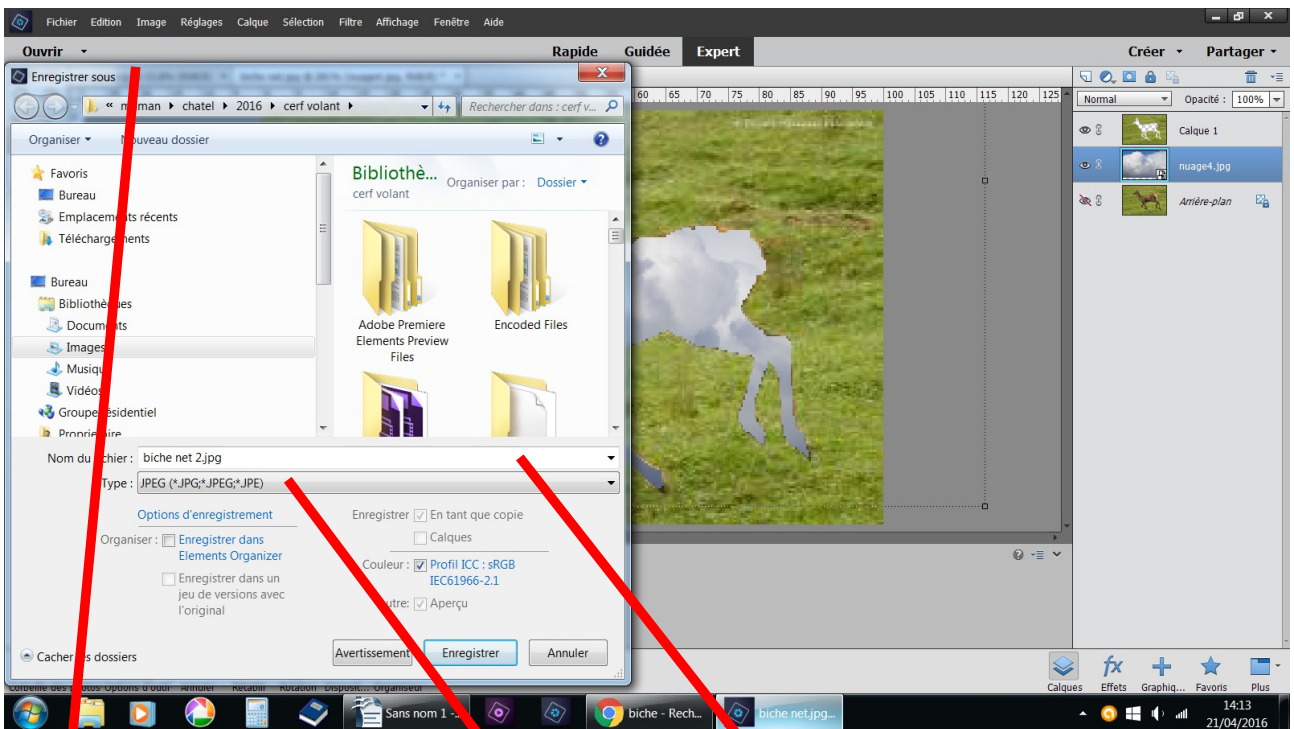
Fichier Edition Image Réglages Calque Sélection Filtre Affichage Fenêtre Aide

Ouvrir ▾

Rapide Guidée Expert

Créer ▾ Partager ▾

Enregistrer sous

« m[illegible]man ▸ chatel ▸ 2016 ▸ cerf volant ▸

Rechercher dans : cerf v...

Organiser ▾ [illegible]ouveau dossier

Favoris
Bureau
Emplacem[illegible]ts récents
Télécharge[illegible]ents

Bureau
Bibliothè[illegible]ues
Docum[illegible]ts
Images
Musique
Vidéo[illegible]
Groupe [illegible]ésidentiel
Propri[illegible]ire

Bibliothè...
cerf volant

Organiser par : Dossier ▾

Adobe Premiere Elements Preview Files

Encoded Files

Nom du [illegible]chier : biche net 2.jpg

Type : JPEG (*.JPG;*.JPEG;*.JPE)

Options d'enregistrement

Organiser : Enregistrer dans Elements Organizer

Enregistrer dans un jeu de versions avec l'original

Enregistrer En tant que copie

Calques

Couleur : Profil ICC : sRGB IEC61966-2.1

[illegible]utre: Aperçu

Cacher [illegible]s dossiers

Avertissement Enregistrer Annuler

60 65 70 75 80 85 90 95 100 105 110 115 120 125

Normal Opacité : 100%

Calque 1
nuage4.jpg
Arrière-plan

Calques Effets Graphiq... Favoris Plus

Corbeille des photos Options d'outil Annuler Rétablir Rotation Disposit... Organiseur

Sans nom 1 -...
biche - Rech...
biche net.jpg...

14:13
21/04/2016